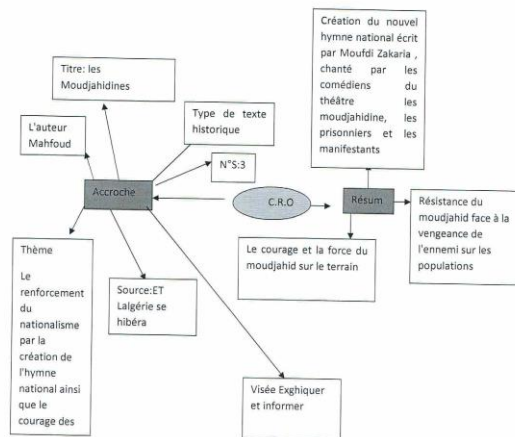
Titre: les Moudjahidines

L'auteur Mahfoud

Type de texte historique

N°S:3

Accroche

C.R.O

Création du nouvel hymne national écrit par Moufdi Zakaria, chanté par les comédiens du théâtre les moudjahidine, les prisonniers et les manifestants

Résum

Résistance du moudjahid face à la vengeance de l'ennemi sur les populations

Le courage et la force du moudjahid sur le terrain

Thème

Le renforcement du nationalisme par la création de l'hymne national ainsi que le courage des

Source:ET Lalgérie se hibéra

Visée Exghiquer et informer